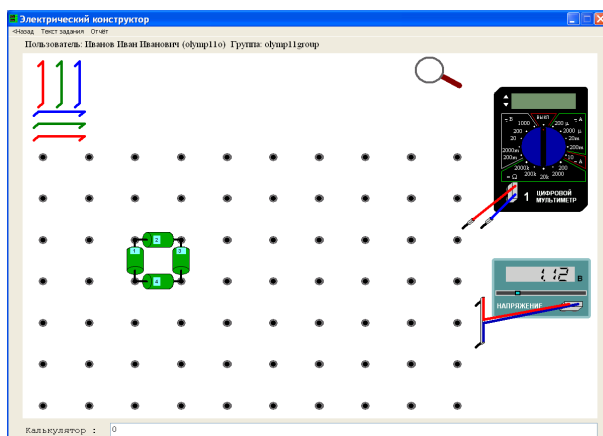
Электрический конструктор

<Назад Текст задания Отчёт

Пользователь: Иванов Иван Иванович (olymp11o) Группа: olymp11group

1000
200
20
2000m
200m
ВЫКЛ
200 µ
2000 µ
20m
200m
10
2000k
200k
20k
2000
200
Ω
A
V

1
ЦИФРОВОЙ МУЛЬТИМЕТР

2
1
3
4

1,12 В
НАПРЯЖЕНИЕ

Калькулятор : 0